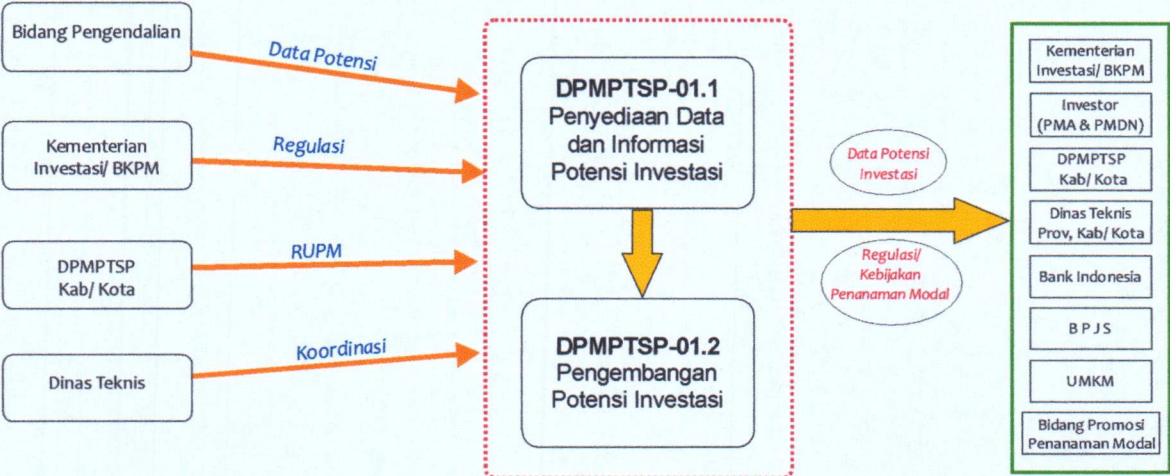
Bidang Pengendalian

Data Potensi

Kementerian Investasi/ BKPM

Regulasi

DPMPTSP Kab/ Kota

RUPM

Dinas Teknis

Koordinasi

DPMPTSP-01.1
Penyediaan Data dan Informasi Potensi Investasi

DPMPTSP-01.2
Pengembangan Potensi Investasi

Data Potensi Investasi

Regulasi/ Kebijakan Penanaman Modal

Kementerian Investasi/ BKPM

Investor (PMA & PMDN)

DPMPTSP Kab/ Kota

Dinas Teknis Prov, Kab/ Kota

Bank Indonesia

B P J S

UMKM

Bidang Promosi Penanaman Modal